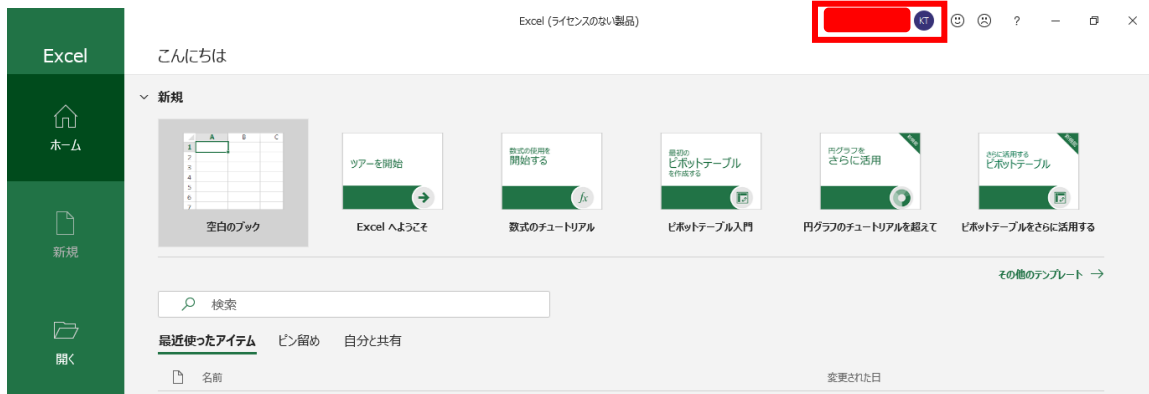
Excel (ライセンスのない製品)

KT ?

Excel

ホーム

新規

開く

こんにちは

新規

| | A | B | C |
|---|---|---|---|
| 1 | | | |
| 2 | | | |
| 3 | | | |
| 4 | | | |
| 5 | | | |
| 6 | | | |
| 7 | | | |

空白のブック

ツアーを開始

Excel へようこそ

数式の使用を 開始する

$fx$

数式のチュートリアル

最初の ピボットテーブル を作成する

ピボットテーブル入門

円グラフを さらに活用

円グラフのチュートリアルを超えて

さらに活用する ピボットテーブル

ピボットテーブルをさらに活用する

その他のテンプレート →

検索

最近使ったアイテム ピン留め 自分と共有

名前

変更された日